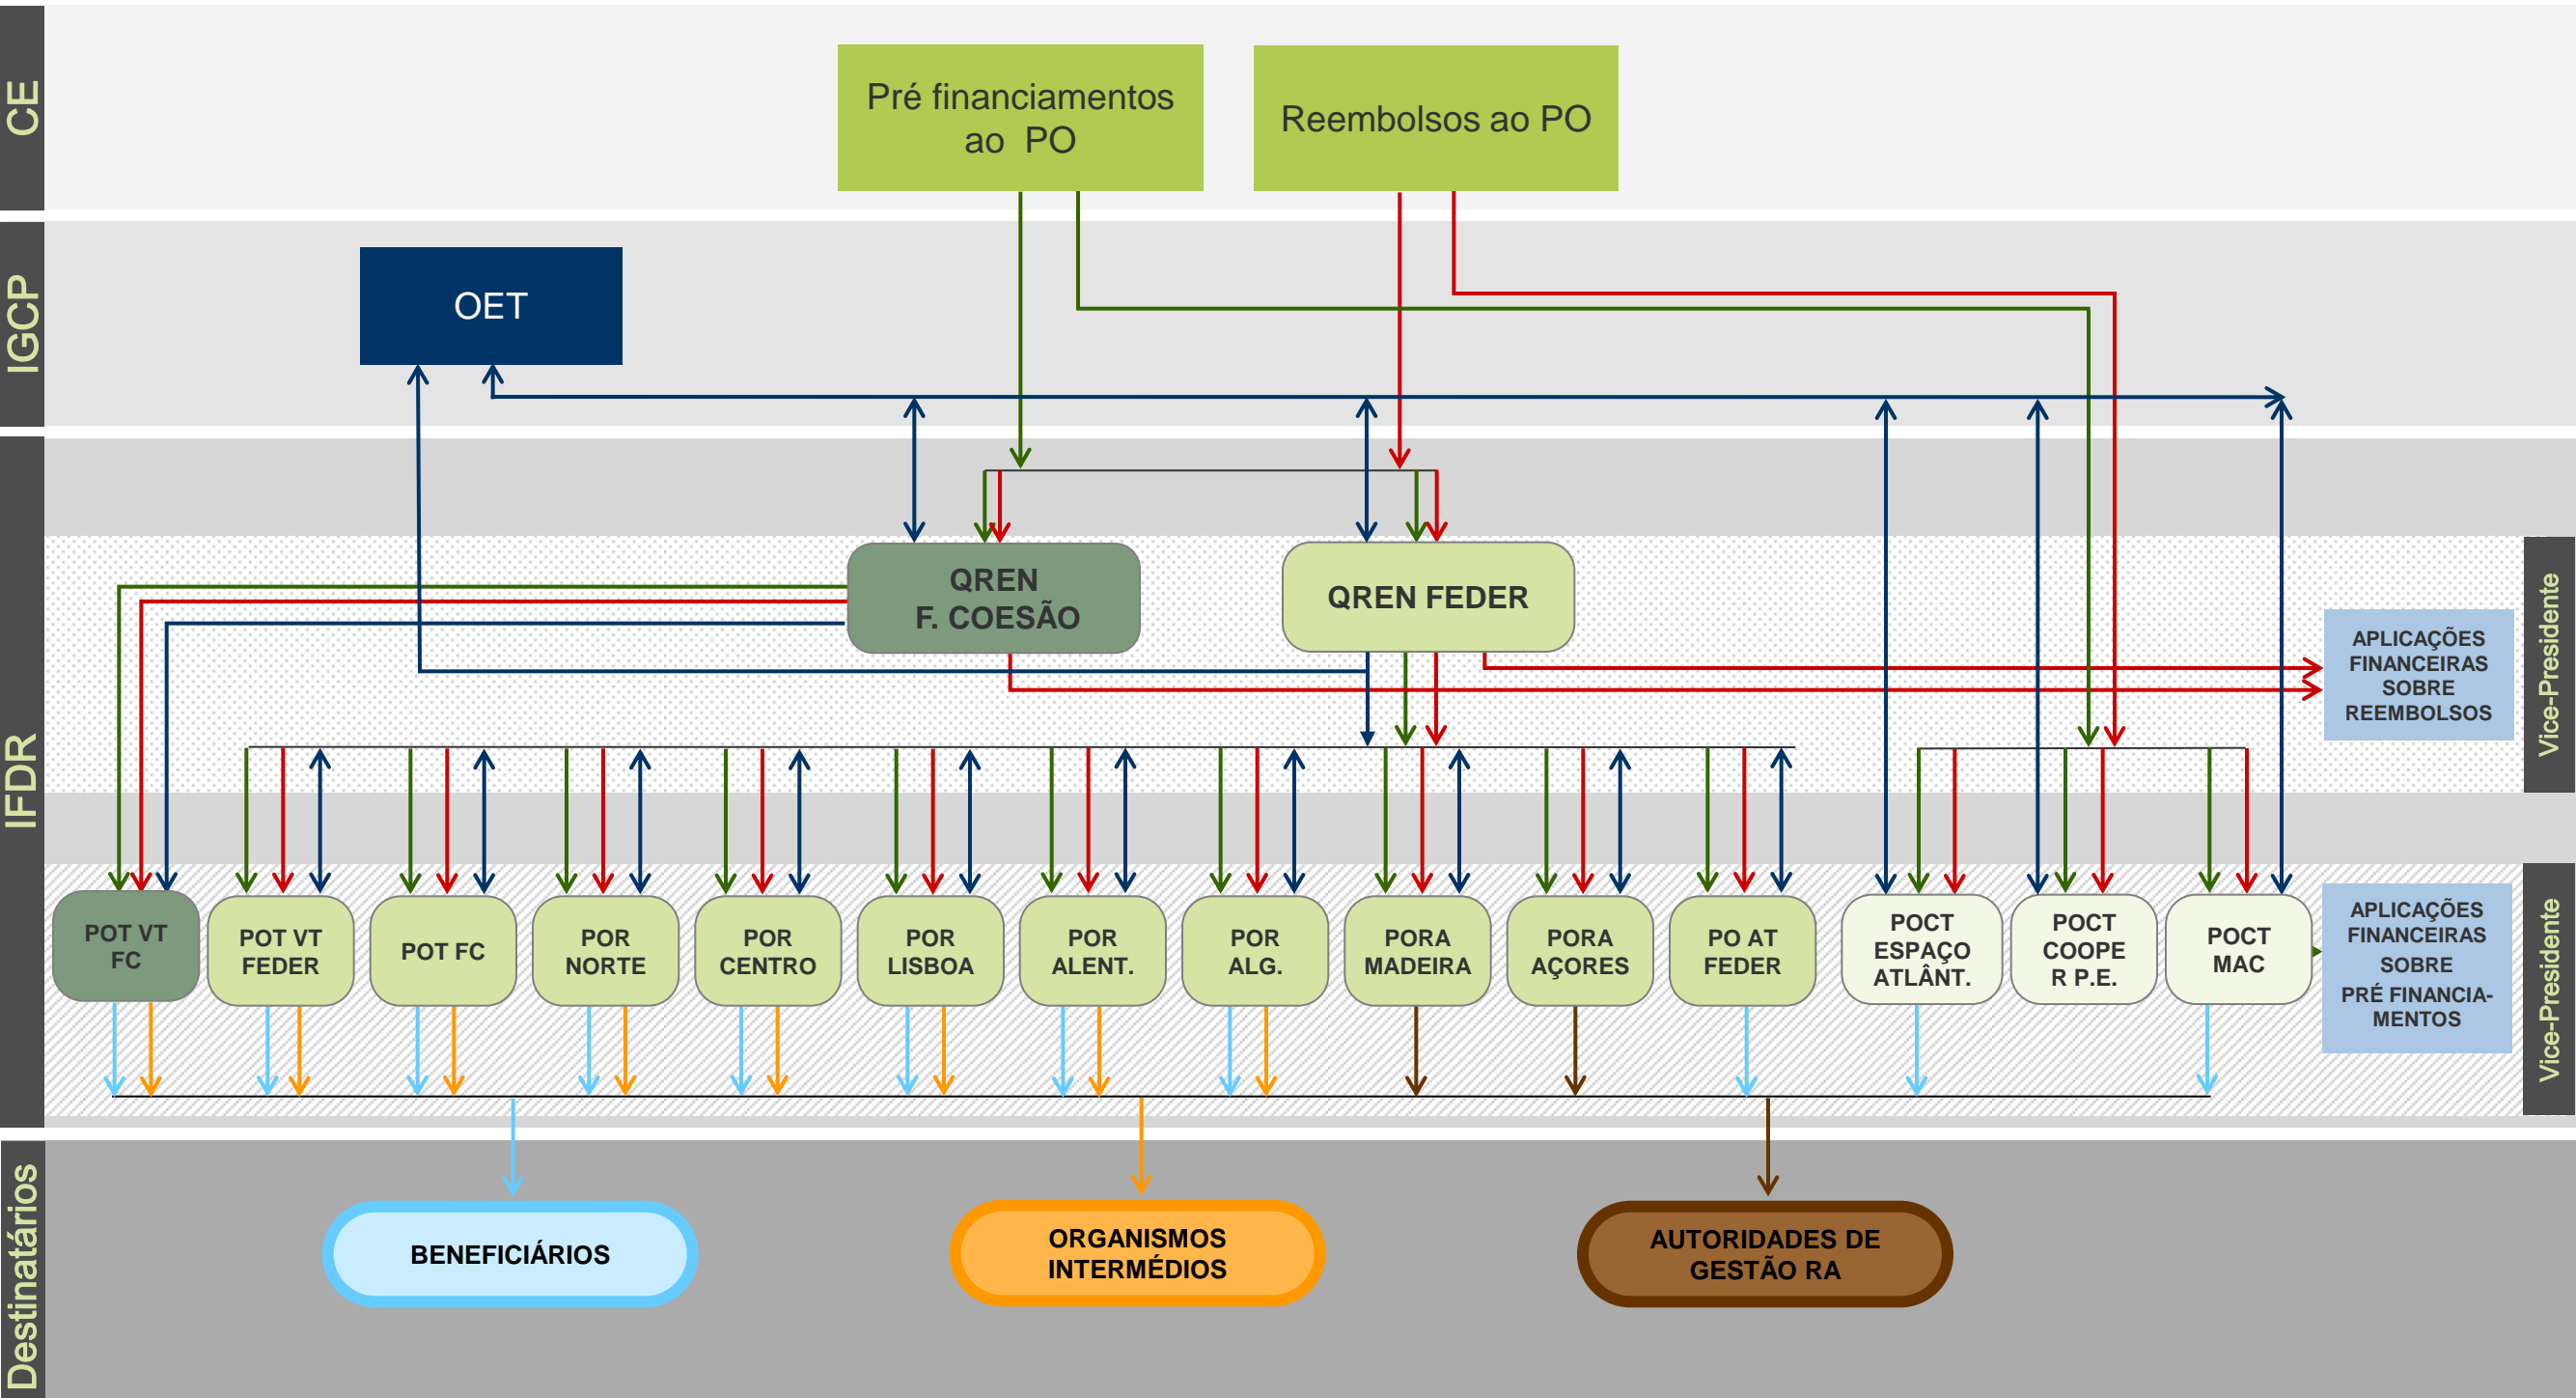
CE

Pré financiamentos ao PO

Reembolsos ao PO

IGCP

OET

IFDR

QREN F. COESÃO

QREN FEDER

APLICAÇÕES FINANCEIRAS SOBRE REEMBOLSOS

Vice-Presidente

POT VT FC

POT VT FEDER

POT FC

POR NORTE

POR CENTRO

POR LISBOA

POR ALENT.

POR ALG.

PORA MADEIRA

PORA AÇORES

PO AT FEDER

POCT ESPAÇO ATLÂNT.

POCT COOPE R P.E.

POCT MAC

APLICAÇÕES FINANCEIRAS SOBRE PRÉ FINANCIA-MENTOS

Vice-Presidente

Destinatários

BENEFICIÁRIOS

ORGANISMOS INTERMÉDIOS

AUTORIDADES DE GESTÃO RA